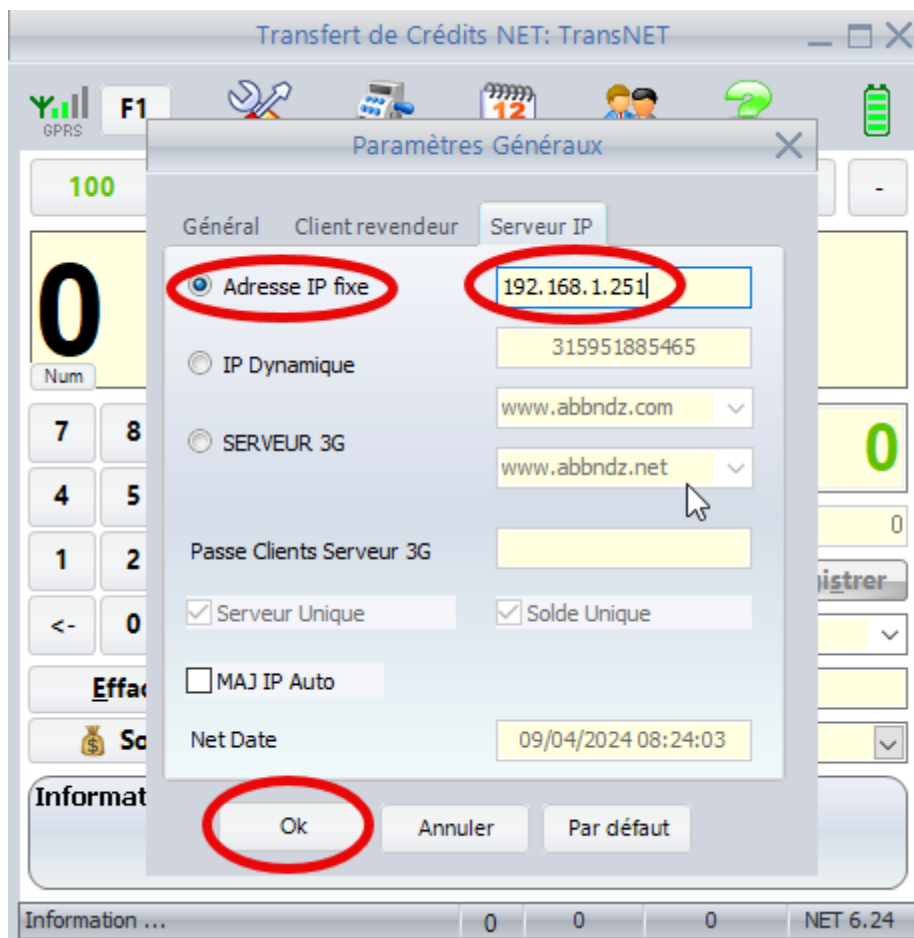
Transfert de Crédits NET: TransNET

GPRS
F1

100
-

0
Num

7
8
4
5
1
2
<-
0

Effac
So
Informat

0
0
gistrer

Paramètres Généraux

Général
Client revendeur
Serveur IP

Adresse IP fixe
192.168.1.251
IP Dynamique
315951885465
www.abbndz.com
SERVEUR 3G
www.abbndz.net

Passe Clients Serveur 3G

Serveur Unique
Solde Unique

MAJ IP Auto

Net Date
09/04/2024 08:24:03

Ok
Annuler
Par défaut

Information ...
0
0
0
NET 6.24